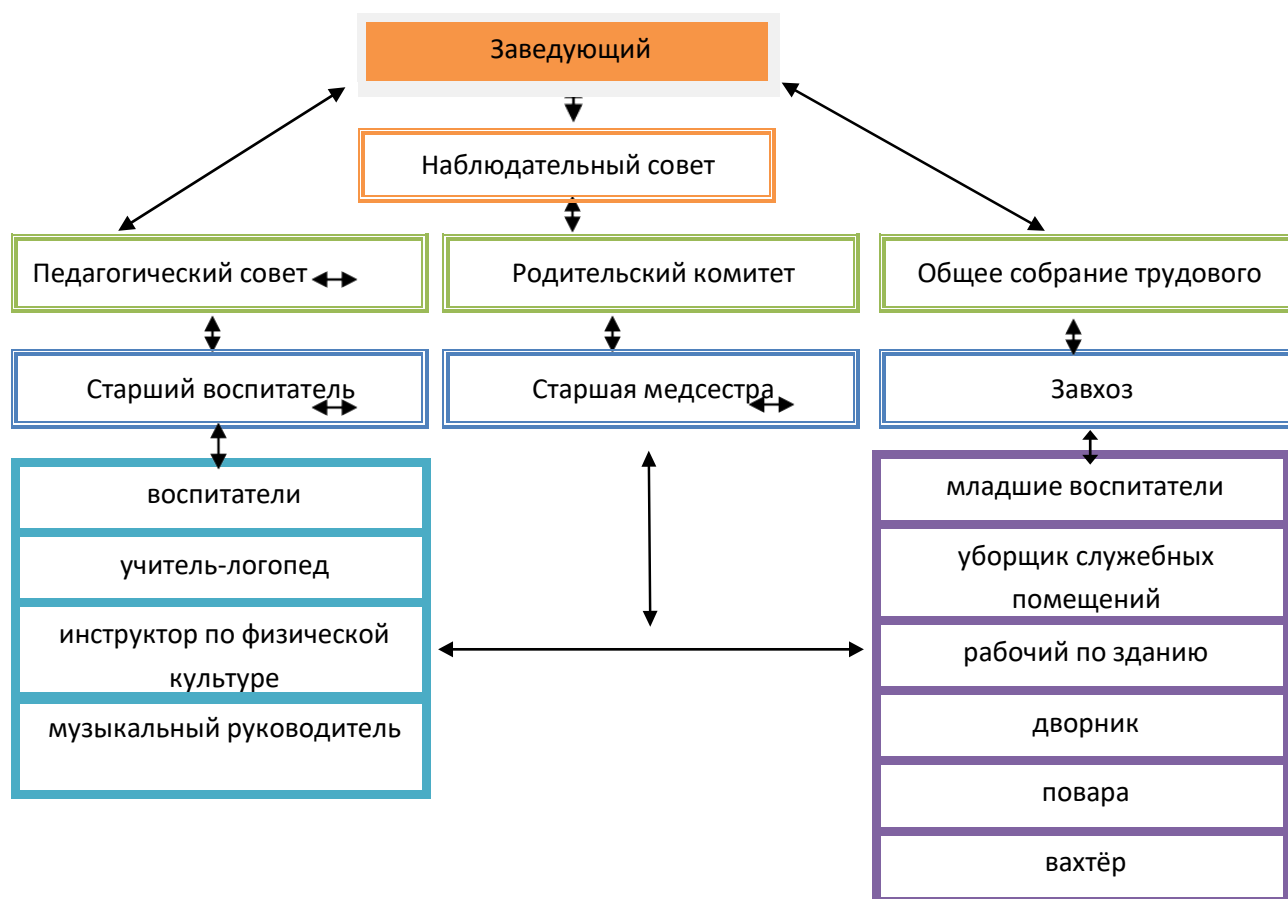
Заведующий

Наблюдательный совет

Педагогический совет

Родительский комитет

Общее собрание трудового

Старший воспитатель

Старшая медсестра

Завхоз

воспитатели

учитель-логопед

инструктор по физической культуре

музыкальный руководитель

младшие воспитатели

уборщик служебных помещений

рабочий по зданию

дворник

повара

вахтёр